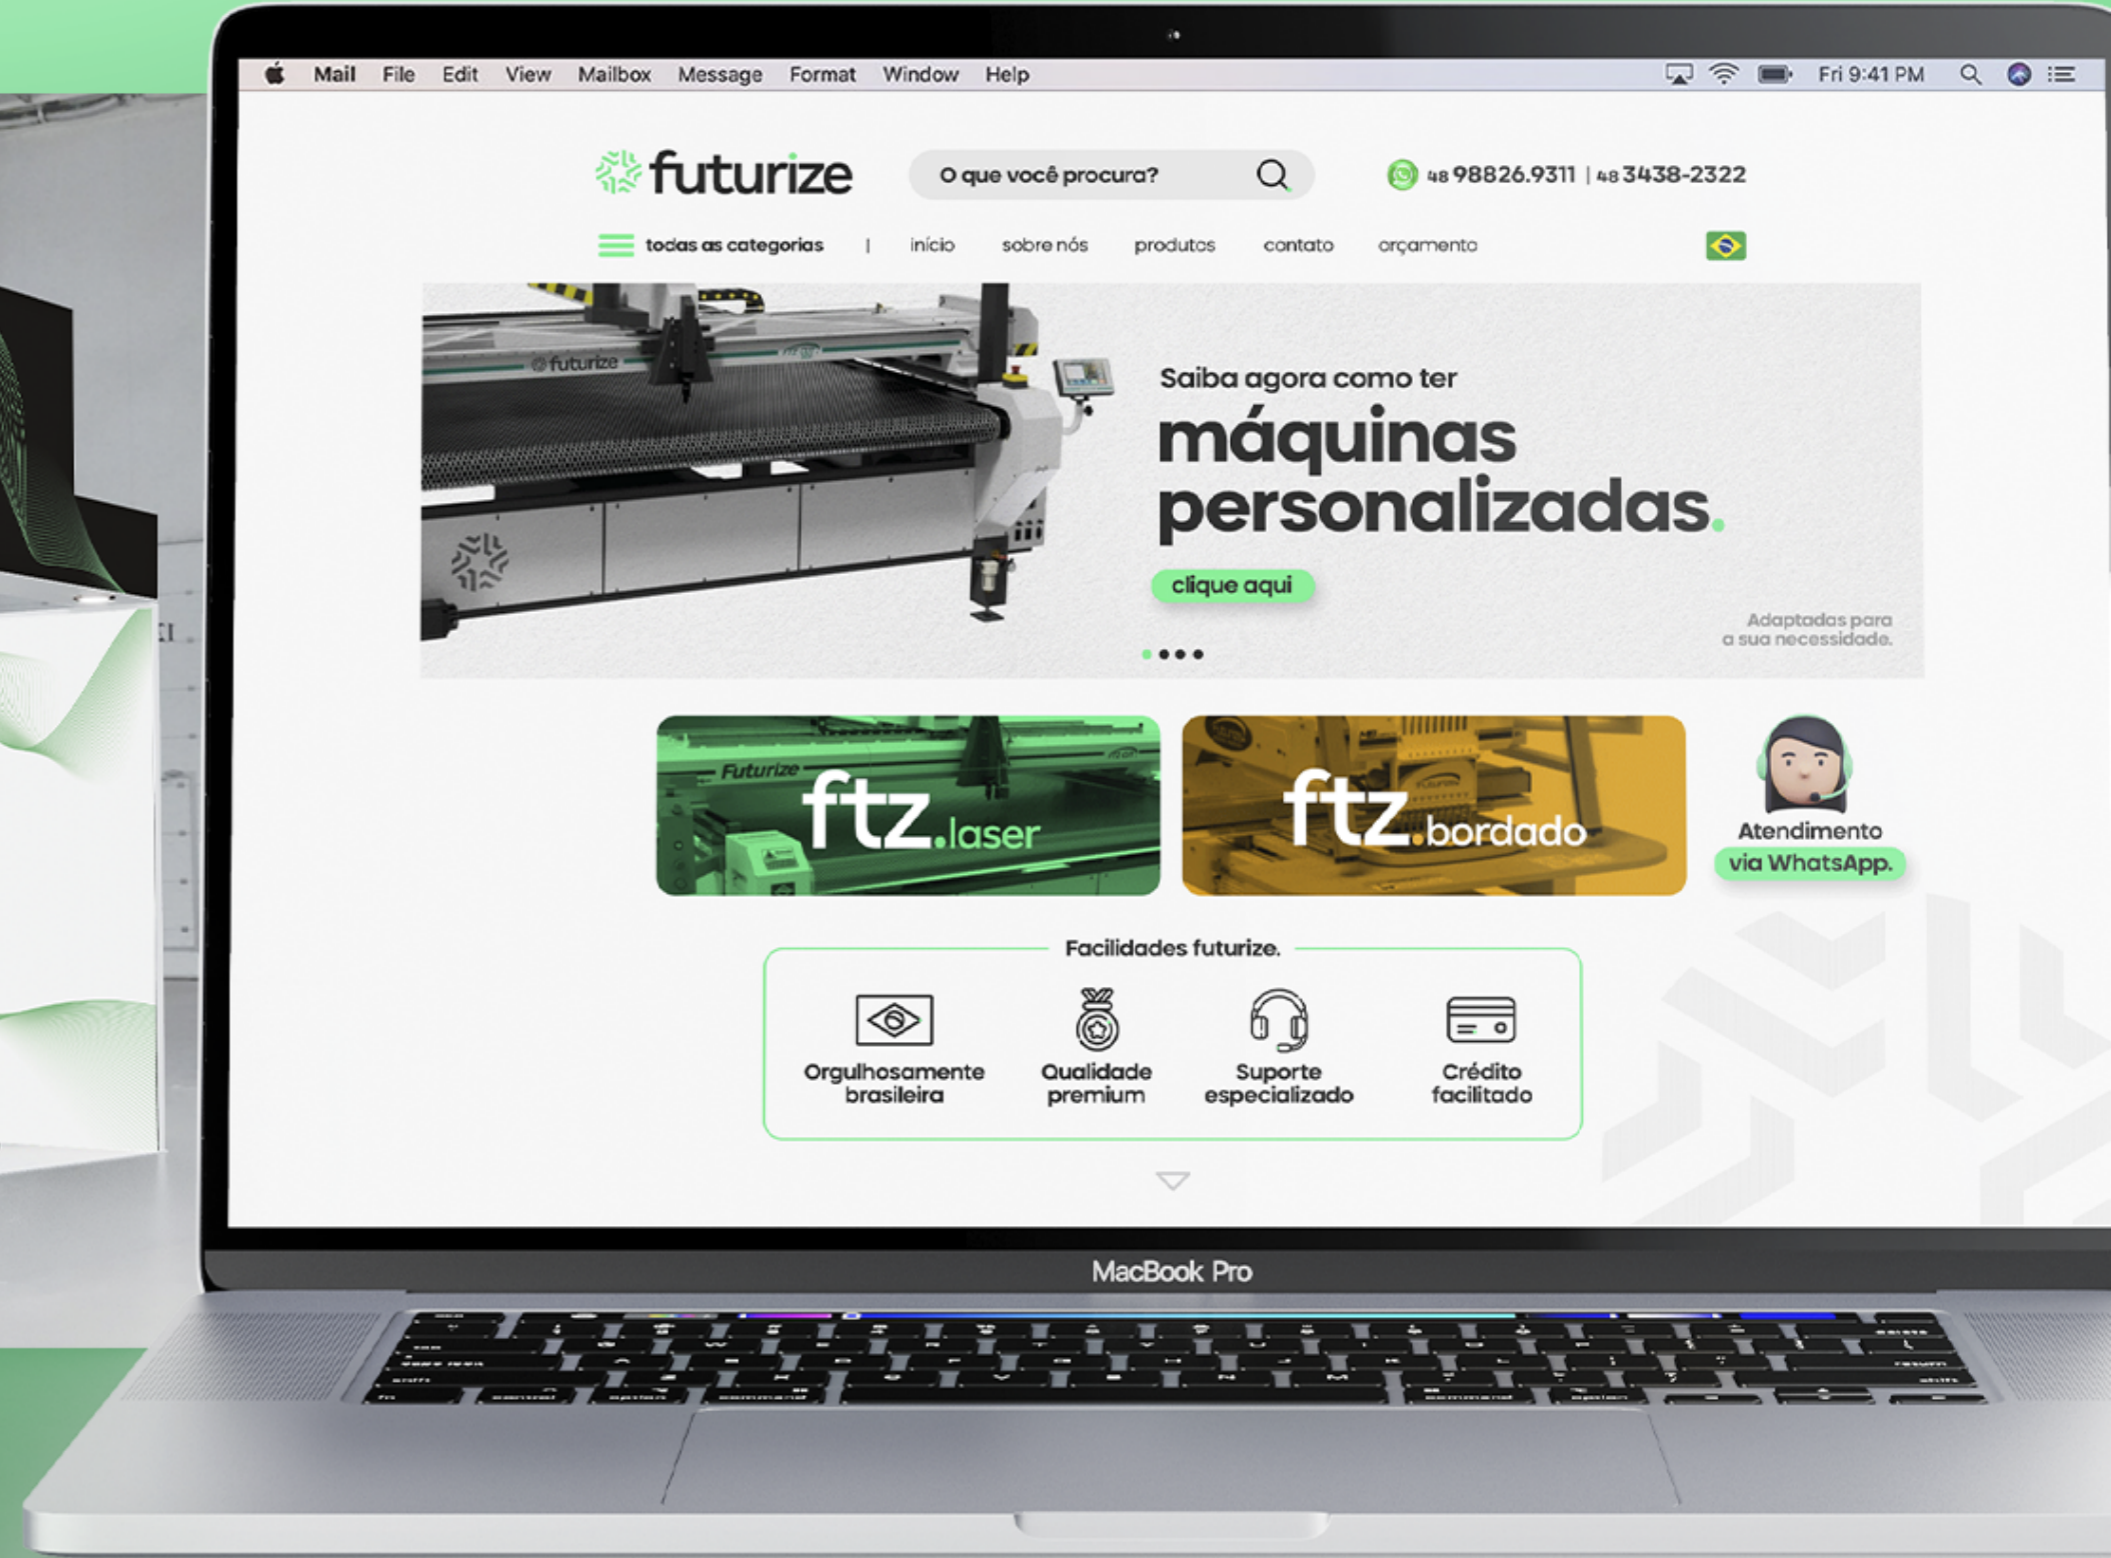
Mail File Edit View Mailbox Message Format Window Help

Fri 9:41 PM

futurize

O que você procura?

48 98826.9311 | 48 3438-2322

todas as categorias | início sobre nós produtos contato orçamento

futurize

Saiba agora como ter

máquinas personalizadas.

clique aqui

Adaptadas para a sua necessidade.

Futurize

ftz.laser

ftz.bordado

Atendimento via WhatsApp.

Facilidades futurize.

Orgulhosamente brasileira

Qualidade premium

Suporte especializado

Crédito facilitado

MacBook Pro